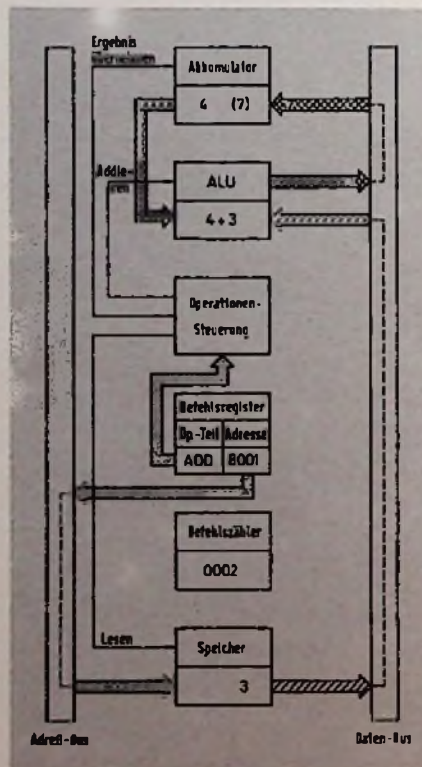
Ergebnis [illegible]

Akkumulator

4 (7)

Addieren

ALU

4+3

Operationen-Steuerung

Befehlsregister

| Op-Teil | Adresse |
|---|---|
| ADD | 8001 |

Befehlszähler

0002

Lesen

Speicher

3

Adreß-Bus

Daten-Bus